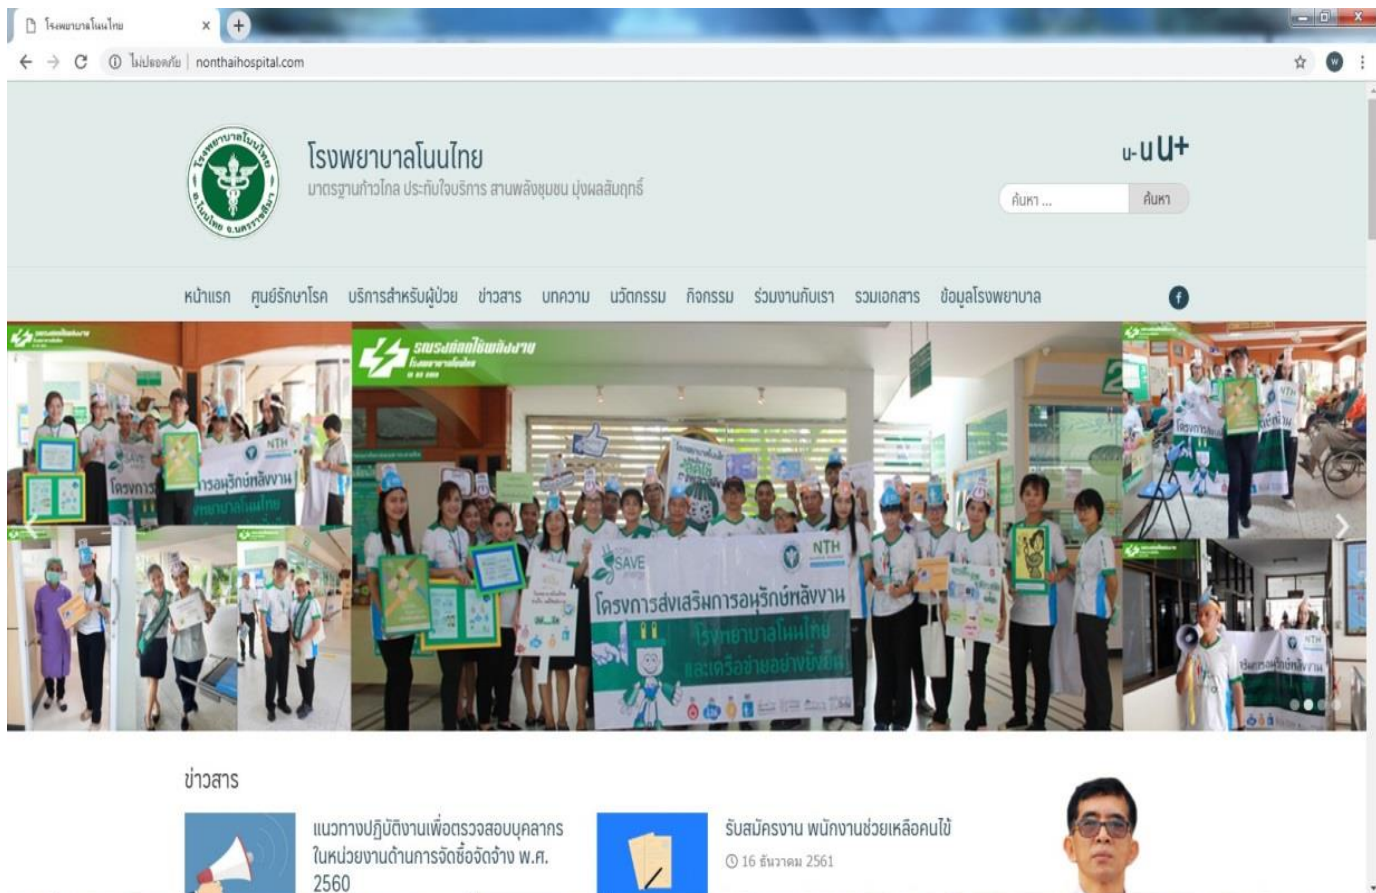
โรงพยาบาลโนนไทย ×

ไม่ปลอดภัย | nonthaihospital.com

โรงพยาบาลโนนไทย อ.โนนไทย จ.นครราชสีมา

โรงพยาบาลโนนไทย

มาตรฐานก้าวไกล ประทับใจบริการ สานพลังชุมชน มุ่งผลสัมฤทธิ์

u- U U+

ค้นหา ...

ค้นหา

หน้าแรก ศูนย์รักษาโรค บริการสำหรับผู้ป่วย ข่าวสาร บทความ นวัตกรรม กิจกรรม ร่วมงานกับเรา รวมเอกสาร ข้อมูลโรงพยาบาล

รณรงค์ลดใช้พลังงาน

SAVE

NTH

โครงการส่งเสริมการอนุรักษ์พลังงาน

โรงพยาบาลโนนไทย

และเครือข่ายอย่างยั่งยืน

ข่าวสาร

แนวทางปฏิบัติงานเพื่อตรวจสอบบุคลากรในหน่วยงานด้านการจัดซื้อจัดจ้าง พ.ศ. 2560

รับสมัครงาน พนักงานช่วยเหลือคนไข้

16 ธันวาคม 2561